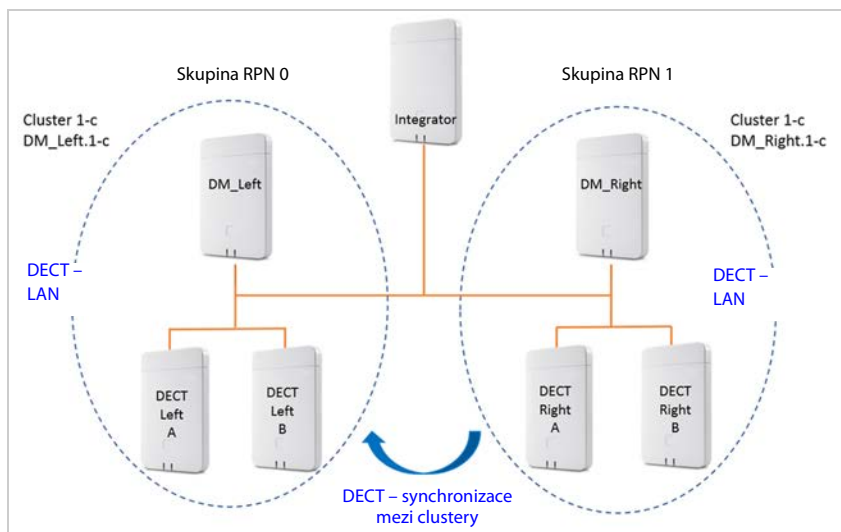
Skupina RPN 0

Integrator

Skupina RPN 1

Cluster 1-c
DM_Left.1-c

Cluster 1-c
DM_Right.1-c

DM_Left

DM_Right

DECT – LAN

DECT – LAN

DECT Left A

DECT Left B

DECT Right A

DECT Right B

DECT – synchronizace mezi clustery